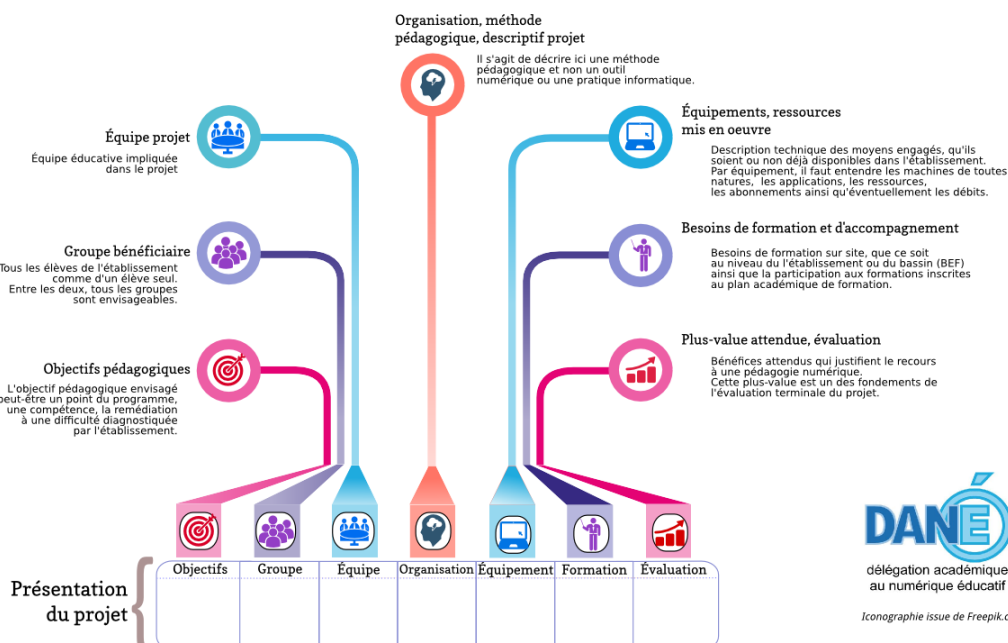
Organisation, méthode pédagogique, descriptif projet

Il s'agit de décrire ici une méthode pédagogique et non un outil numérique ou une pratique informatique.

Équipe projet

Équipe éducative impliquée dans le projet

Groupe bénéficiaire

Tous les élèves de l'établissement comme d'un élève seul. Entre les deux, tous les groupes sont envisageables.

Objectifs pédagogiques

L'objectif pédagogique envisagé peut-être un point du programme, une compétence, la remédiation à une difficulté diagnostiquée par l'établissement.

Équipements, ressources mis en oeuvre

Description technique des moyens engagés, qu'ils soient ou non déjà disponibles dans l'établissement. Par équipement, il faut entendre les machines de toutes natures, les applications, les ressources, les abonnements ainsi qu'éventuellement les débits.

Besoins de formation et d'accompagnement

Besoins de formation sur site, que ce soit au niveau de l'établissement ou du bassin (BEF) ainsi que la participation aux formations inscrites au plan académique de formation.

Plus-value attendue, évaluation

Bénéfices attendus qui justifient le recours à une pédagogie numérique. Cette plus-value est un des fondements de l'évaluation terminale du projet.

Présentation du projet

| Objectifs | Groupe | Équipe | Organisation | Équipement | Formation | Évaluation |
|---|---|---|---|---|---|---|
| | | | | | | |

DANÉ
délégation académique au numérique éducatif

Iconographie issue de Freepik.c